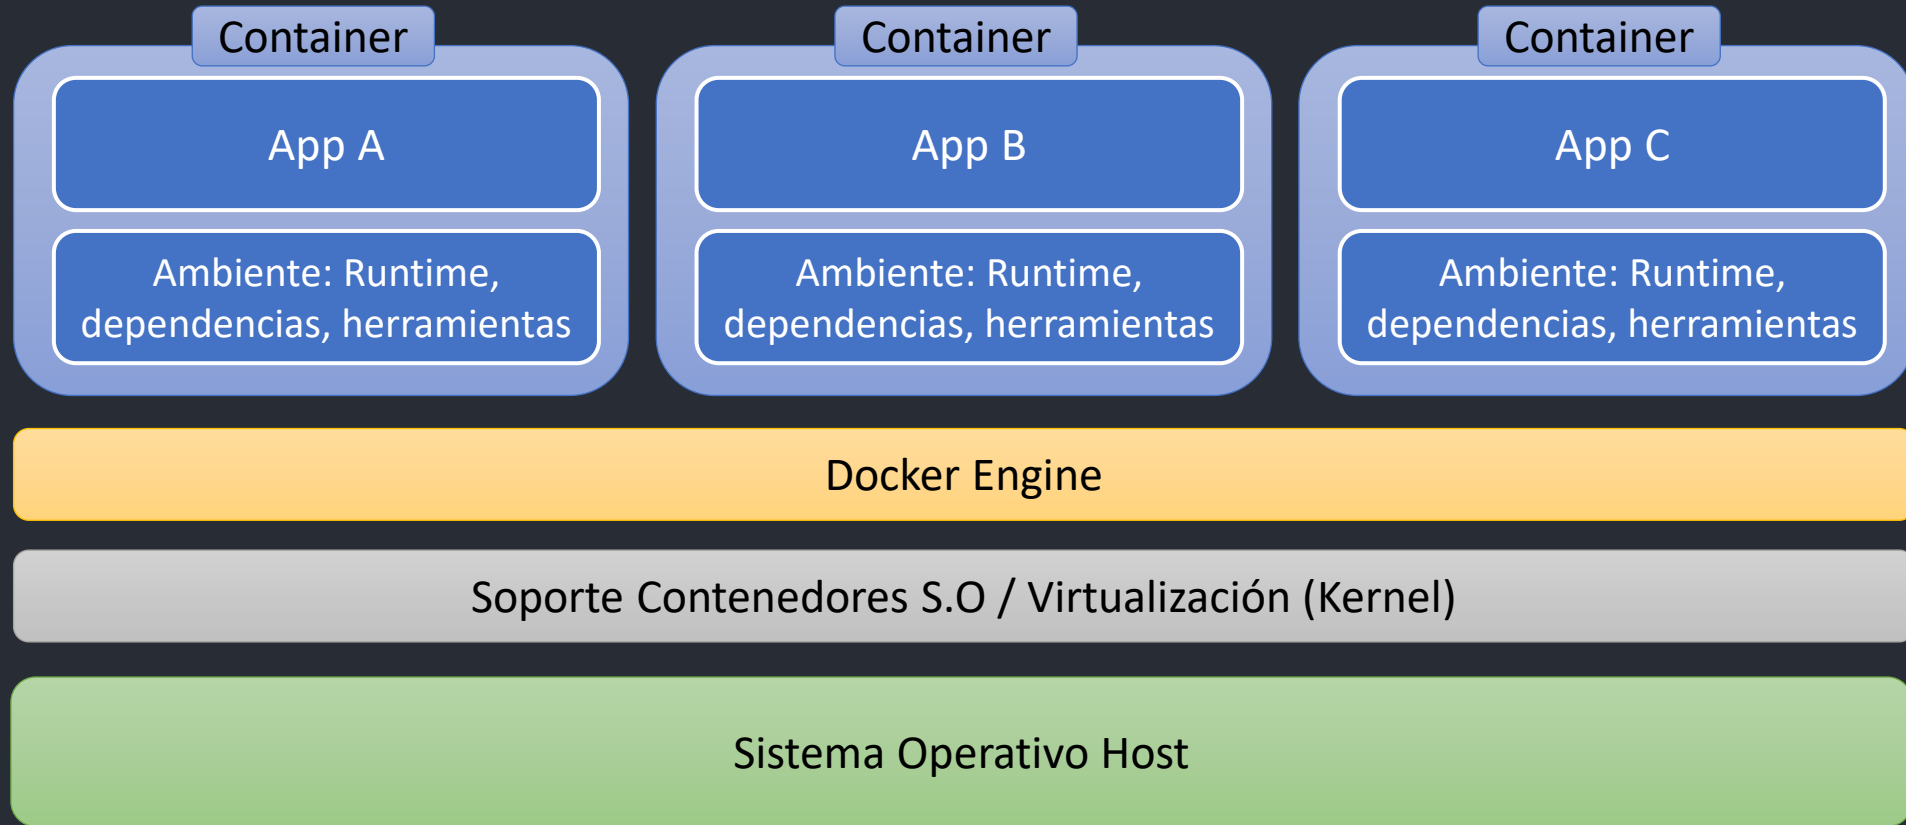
Container

App A

Ambiente: Runtime, dependencias, herramientas

Container

App B

Ambiente: Runtime, dependencias, herramientas

Container

App C

Ambiente: Runtime, dependencias, herramientas

Docker Engine

Soporte Contenedores S.O / Virtualización (Kernel)

Sistema Operativo Host